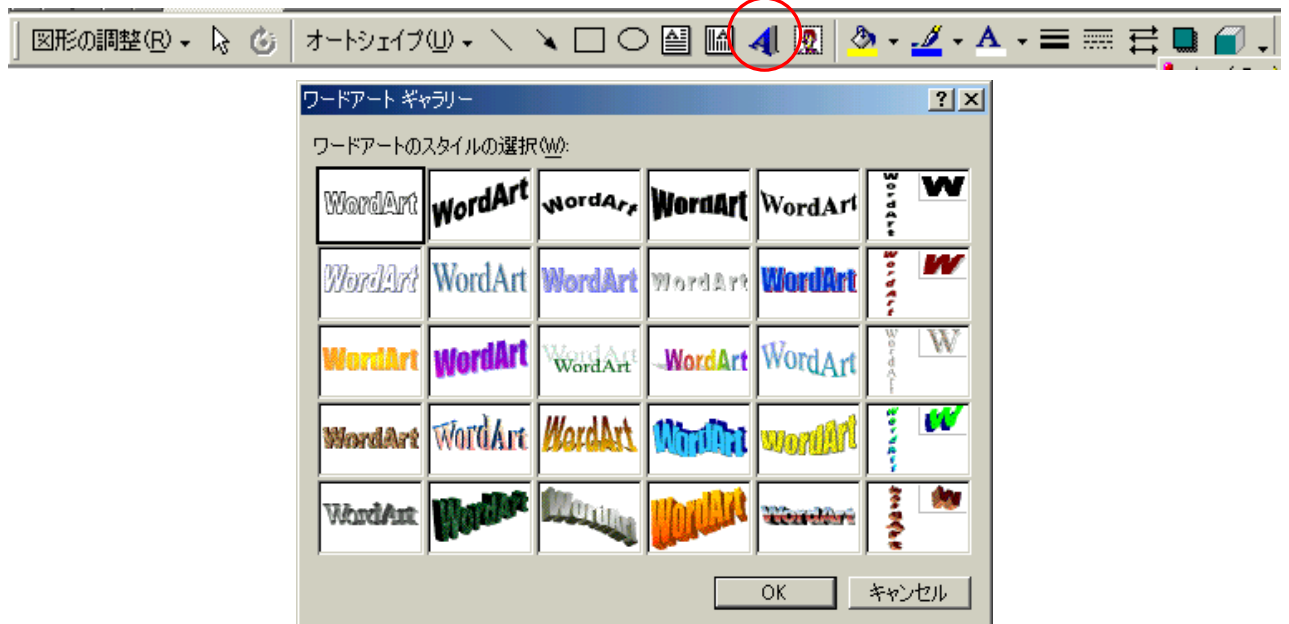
図形の調整(R) ▾ オートシェイプ(U) ▾

ワードアート ギャラリー ? ×

ワードアートのスタイルの選択(W):

| WordArt | WordArt | WordArt | WordArt | WordArt | WordArt W |
|---|---|---|---|---|---|
| WordArt | WordArt | WordArt | WordArt | WordArt | WordArt W |
| WordArt | WordArt | WordArt | WordArt | WordArt | WordArt W |
| WordArt | WordArt | WordArt | WordArt | WordArt | WordArt W |
| WordArt | WordArt | WordArt | WordArt | WordArt | WordArt W |

OK キャンセル